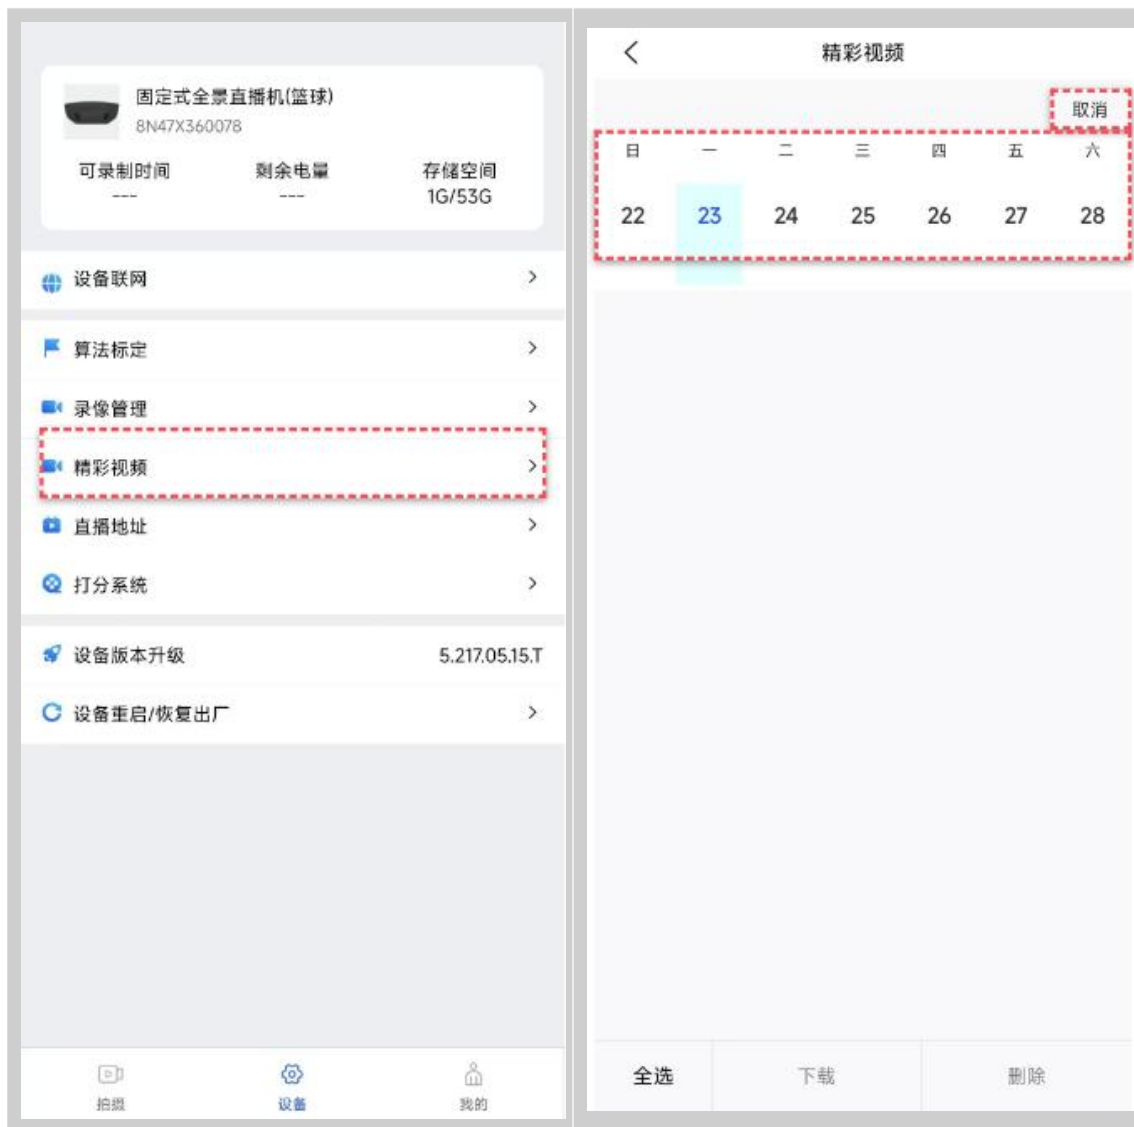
固定式全景直播机(篮球)
8N47X360078

| 可录制时间 | 剩余电量 | 存储空间 |
|---|---|---|
| --- | --- | 1G/53G |

设备联网 >

算法标定 >

录像管理 >

精彩视频 >

直播地址 >

打分系统 >

设备版本升级 5.217.05.15.T

设备重启/恢复出厂 >

拍摄
设备
我的

<

精彩视频

取消

| 日 | 一 | 二 | 三 | 四 | 五 | 六 |
|---|---|---|---|---|---|---|
| 22 | 23 | 24 | 25 | 26 | 27 | 28 |

全选
下载
删除